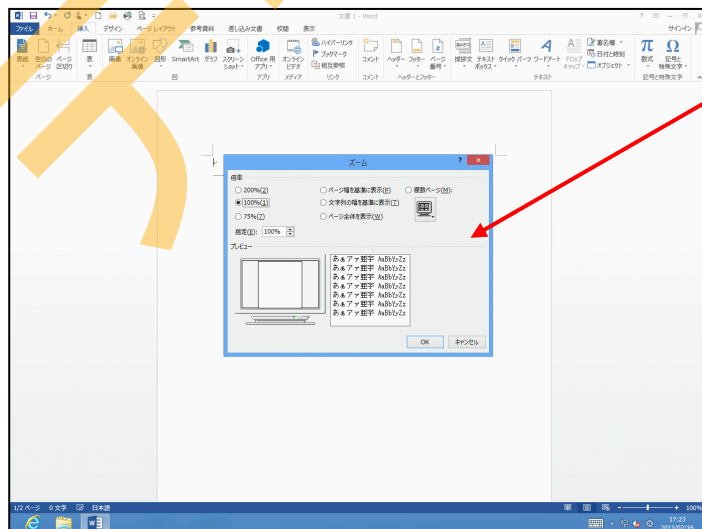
文書 1 - Word

ファイル ホーム 挿入 デザイン ページレイアウト 参考資料 差し込み文書 校閲 表示 サインイン

表紙 空白のページ ページ区切り
ページ
表
表
画像 オンライン画像 図形 SmartArt グラフ スクリーンショット
図
Office 用アプリ
アプリ
オンラインビデオ
メディア
ハイパーリンク ブックマーク 相互参照
リンク
コメント
コメント
ヘッダー フッター ページ番号
ヘッダーとフッター
挨拶文 テキストボックス クイックパーツ ワードアート ドロップキャップ
署名欄 日付と時刻 オブジェクト
テキスト
数式 記号と特殊文字
記号と特殊文字

ズーム

倍率
○ 200%(2)
◉ 100%(1)
○ 75%(7)
○ ページ幅を基準に表示(P)
○ 文字列の幅を基準に表示(T)
○ ページ全体を表示(W)
○ 複数ページ(M):
指定(E): 100%
プレビュー
あぁアァ亜宇 AaBbYyZz
あぁアァ亜宇 AaBbYyZz
あぁアァ亜宇 AaBbYyZz
あぁアァ亜宇 AaBbYyZz
あぁアァ亜宇 AaBbYyZz
あぁアァ亜宇 AaBbYyZz
あぁアァ亜宇 AaBbYyZz
OK キャンセル

1/2 ページ 0 文字 日本語
100%
17:23
2013/02/16